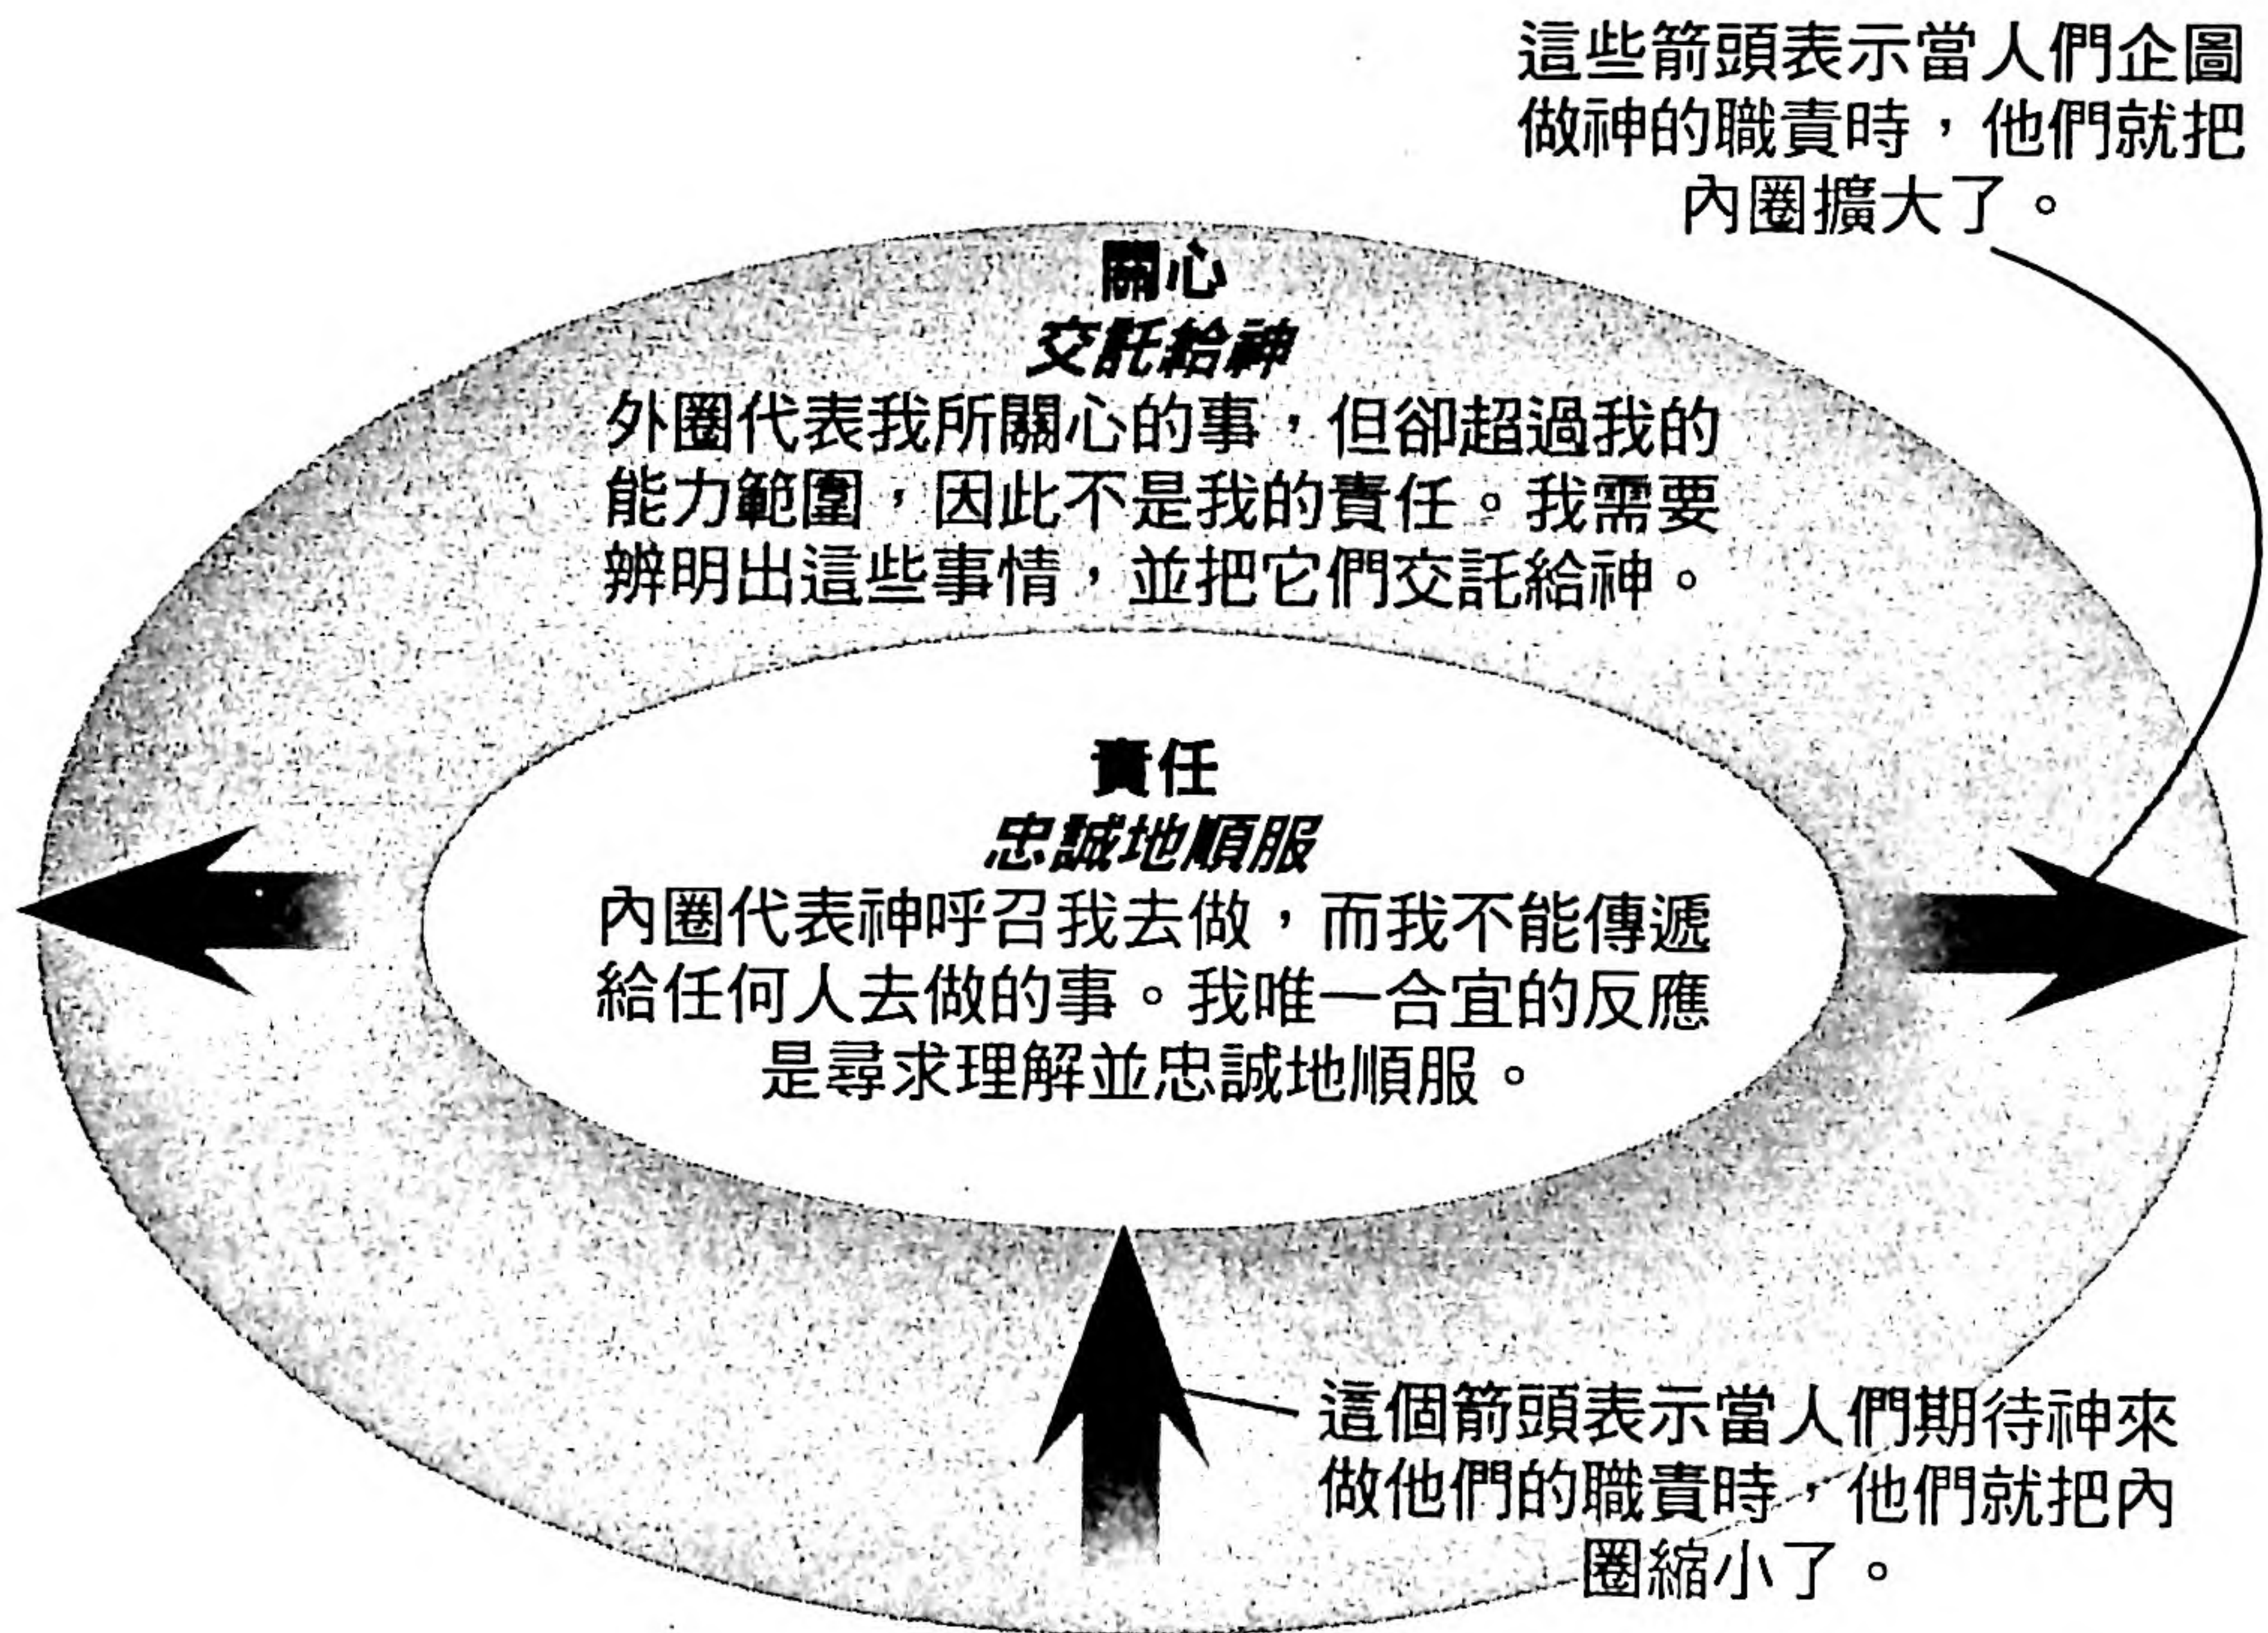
這些箭頭表示當人們企圖做神的職責時，他們就把內圈擴大了。

關心
交託給神
外圈代表我所關心的事，但卻超過我的能力範圍，因此不是我的責任。我需要辨明出這些事情，並把它們交託給神。

責任
忠誠地順服
內圈代表神呼召我去做，而我不能傳遞給任何人去做的事。我唯一合宜的反應是尋求理解並忠誠地順服。

這個箭頭表示當人們期待神來做他們的職責時，他們就把內圈縮小了。